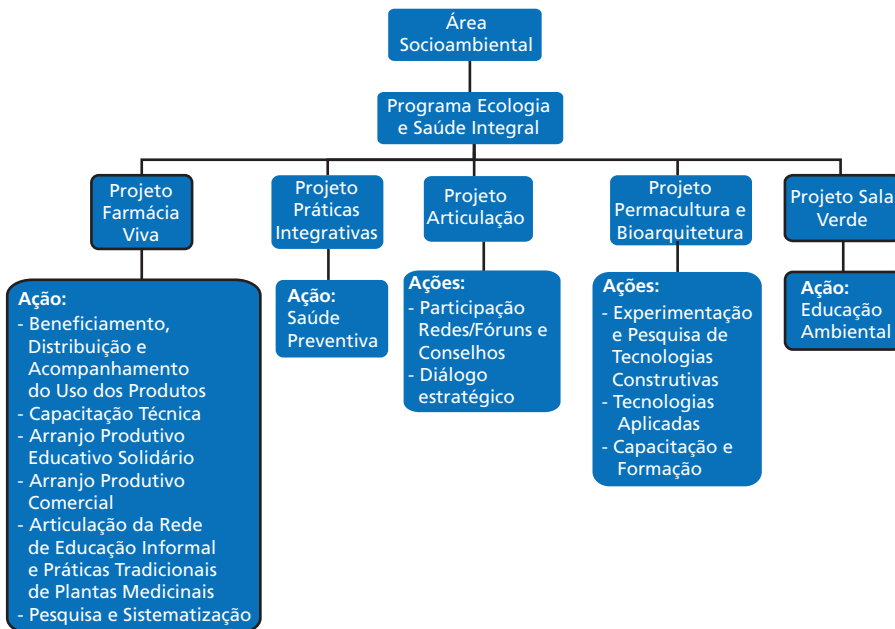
Área Socioambiental

Programa Ecologia e Saúde Integral

Projeto Farmácia Viva

Ação:
- Beneficiamento, Distribuição e Acompanhamento do Uso dos Produtos
- Capacitação Técnica
- Arranjo Produtivo Educativo Solidário
- Arranjo Produtivo Comercial
- Articulação da Rede de Educação Informal e Práticas Tradicionais de Plantas Medicinais
- Pesquisa e Sistematização

Projeto Práticas Integrativas

Ação:
Saúde Preventiva

Projeto Articulação

Ações:
- Participação Redes/Fóruns e Conselhos
- Diálogo estratégico

Projeto Permacultura e Bioarquitetura

Ações:
- Experimentação e Pesquisa de Tecnologias Construtivas
- Tecnologias Aplicadas
- Capacitação e Formação

Projeto Sala Verde

Ação:
Educação Ambiental